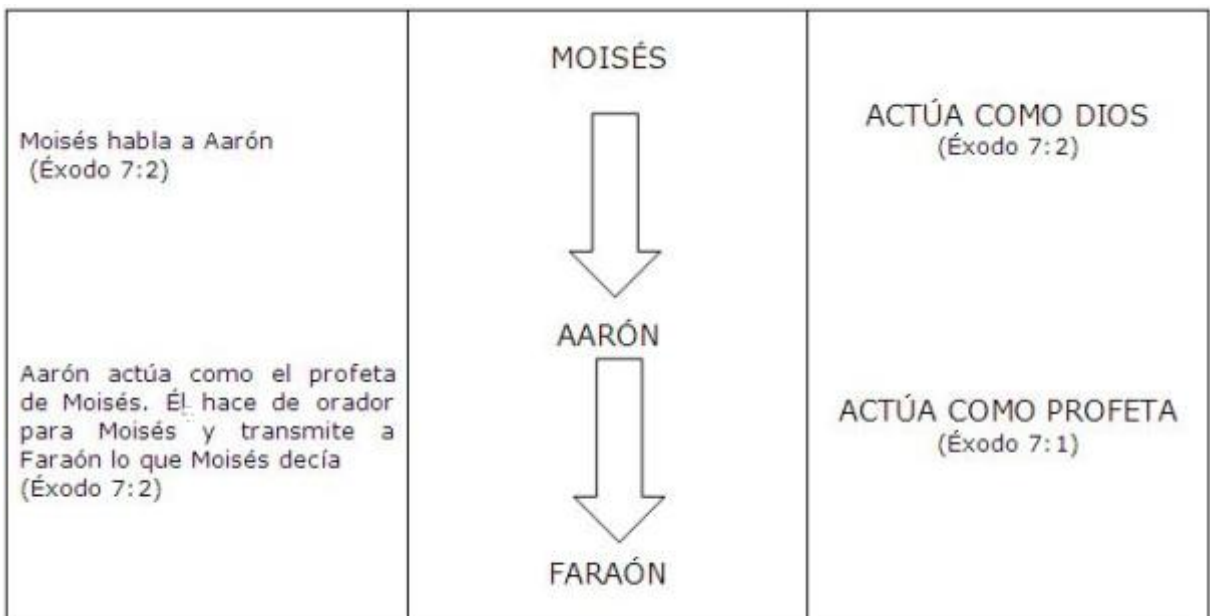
| Moisés habla a Aarón (Éxodo 7:2)<br><br>Aarón actúa como el profeta de Moisés. Él hace de orador para Moisés y transmite a Faraón lo que Moisés decía (Éxodo 7:2) | MOISÉS<br><br>AARÓN<br><br>FARAÓN | ACTÚA COMO DIOS (Éxodo 7:2)<br><br>ACTÚA COMO PROFETA (Éxodo 7:1) |
|---|---|---|